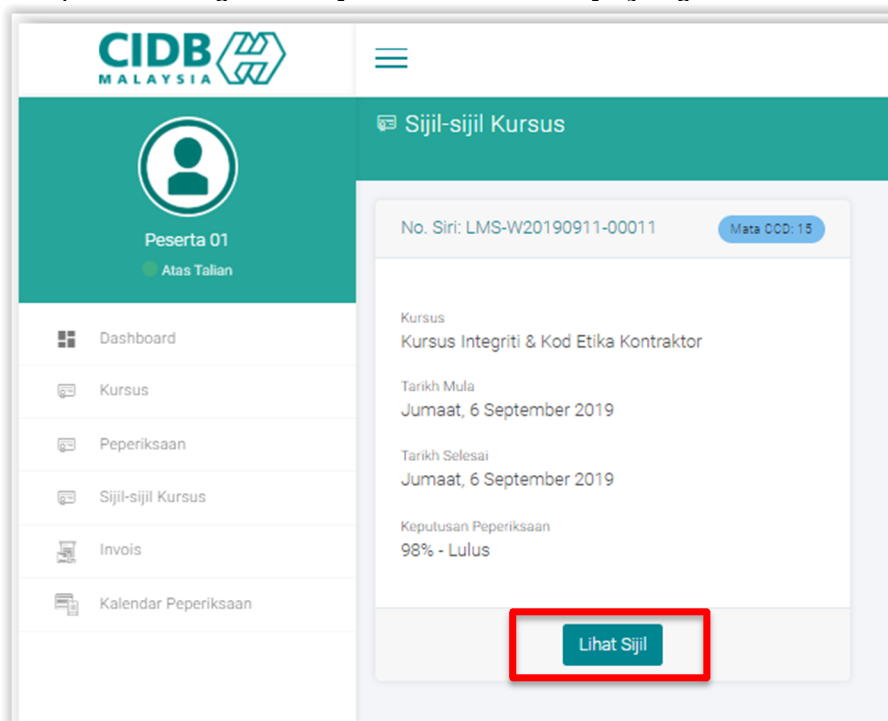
CIDB
MALAYSIA

Sijil-sijil Kursus

Peserta 01
Atas Talian

Dashboard
Kursus
Peperiksaan
Sijil-sijil Kursus
Invois
Kalendar Peperiksaan

No. Siri: LMS-W20190911-00011
Mata CCD: 15

Kursus
Kursus Integriti & Kod Etika Kontraktor

Tarikh Mula
Jumaat, 6 September 2019

Tarikh Selesai
Jumaat, 6 September 2019

Keputusan Peperiksaan
98% - Lulus

Lihat Sijil